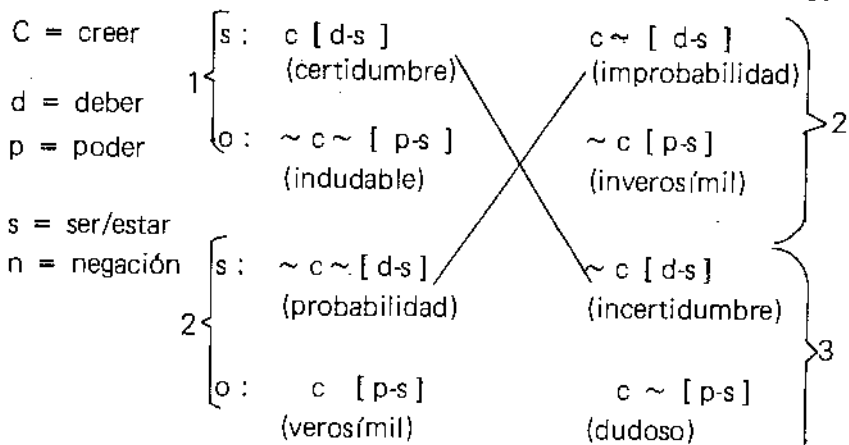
C = creer

d = deber

p = poder

s = ser/estar

n = negación

1 s: c [ d-s ] (certidumbre)

c $\sim$ [ d-s ] (improbabilidad)

o: $\sim$ c $\sim$ [ p-s ] (indudable)

$\sim$ c [ p-s ] (inverosímil)

2

2 s: $\sim$ c $\sim$ [ d-s ] (probabilidad)

$\sim$ c [ d-s ] (incertidumbre)

o: c [ p-s ] (verosímil)

c $\sim$ [ p-s ] (dudoso)

3